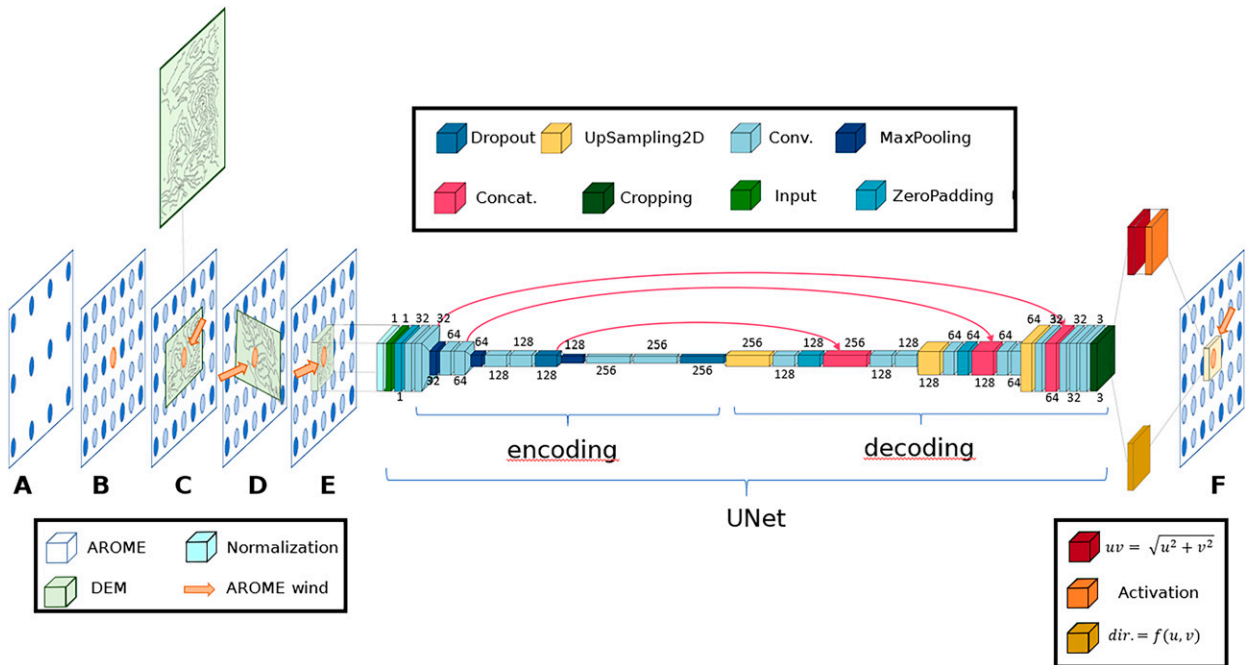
Dropout UpSampling2D Conv. MaxPooling

Concat. Cropping Input ZeroPadding

1 1 32 32 64 64 128 128 256 256 128 256 128 64 64 64 64 32 32 3

32 64 128 128 256 256 128 128 128 64 64 32 3

1

encoding

decoding

UNet

A B C D E F

AROME Normalization

DEM AROME wind

$uv = \sqrt{u^2 + v^2}$

Activation

$dir. = f(u, v)$